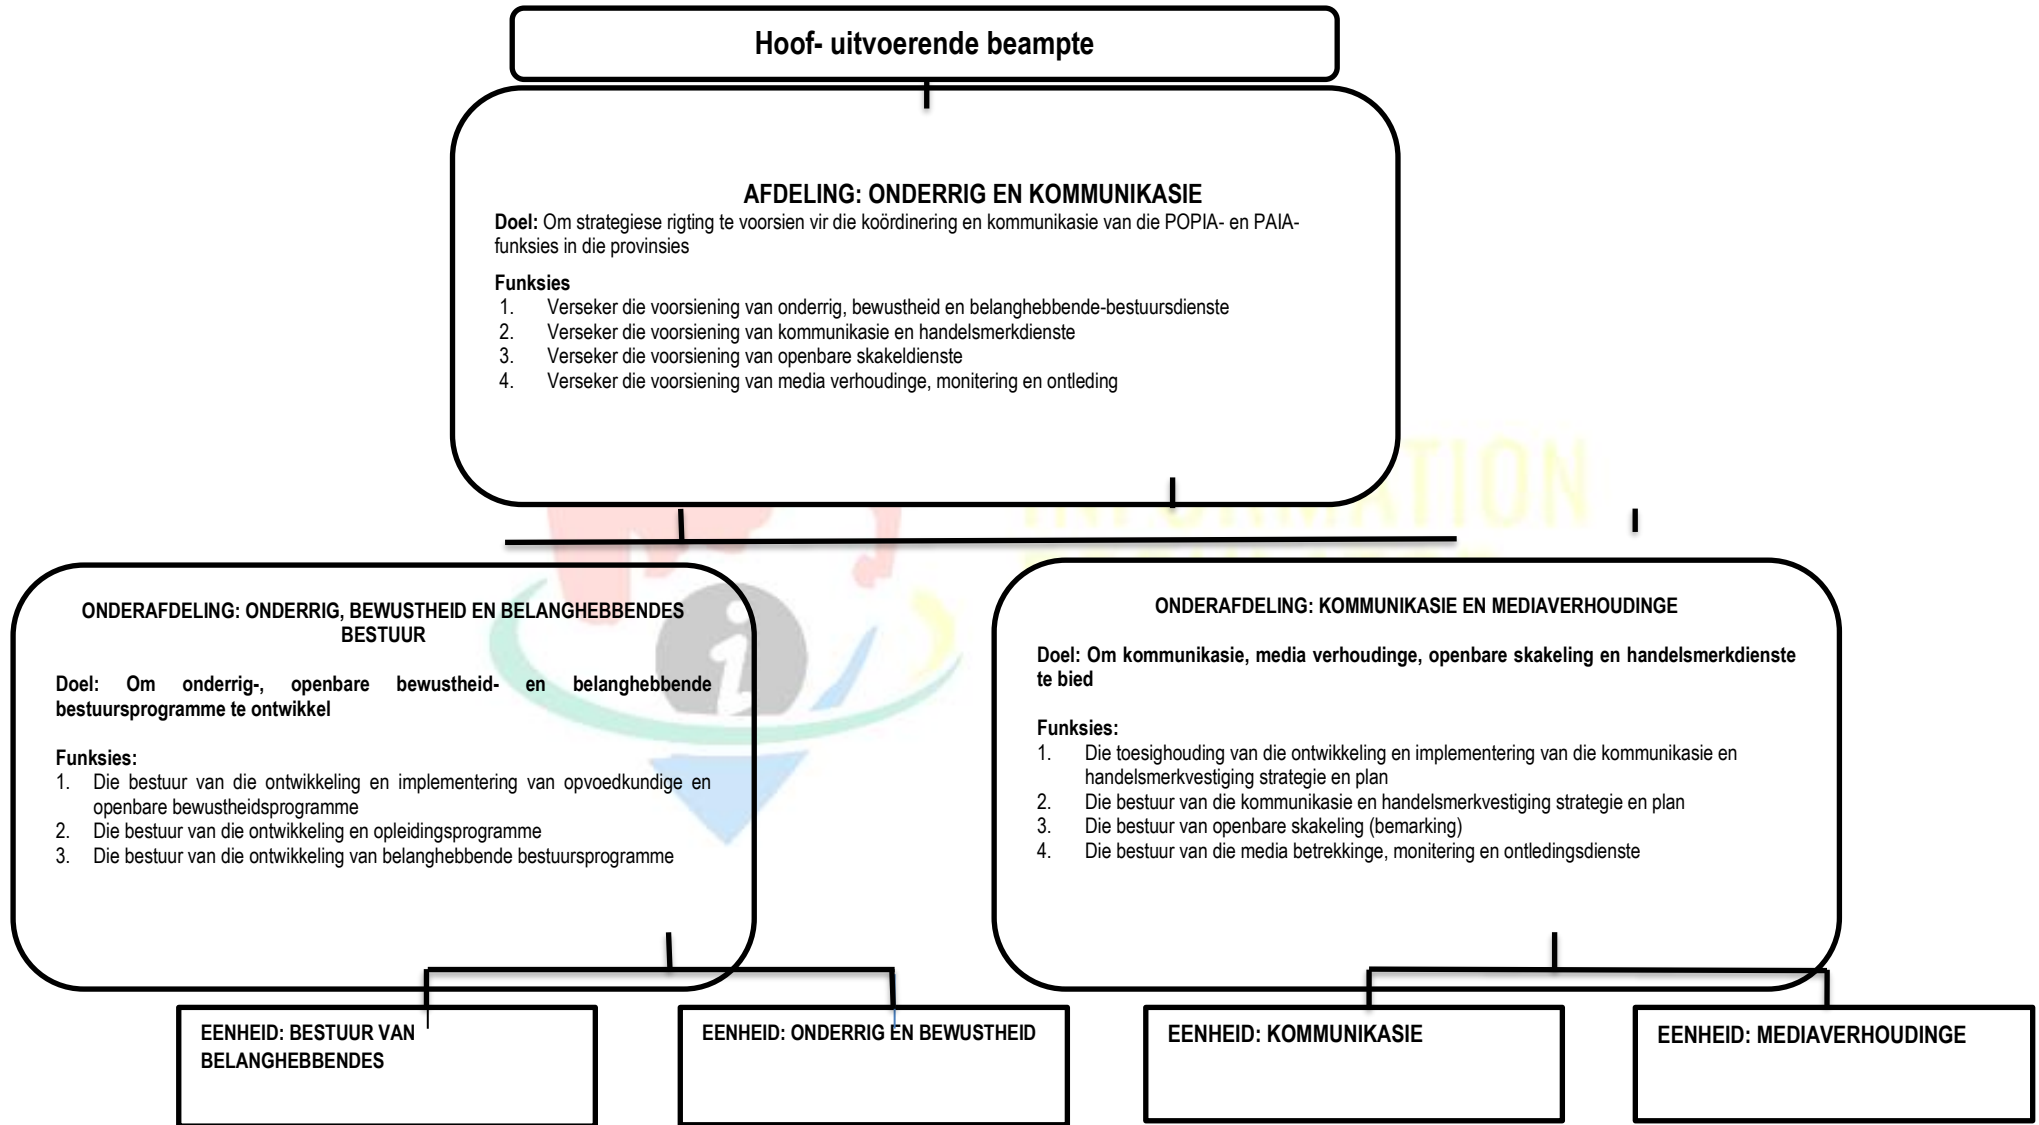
Hoof- uitvoerende beampte

AFDELING: ONDERRIG EN KOMMUNIKASIE
Doel: Om strategiese rigting te voorsien vir die koördinering en kommunikasie van die POPIA- en PAIA-funksies in die provinsies

Funksies
1. Verseker die voorsiening van onderrig, bewustheid en belanghebbende-bestuursdienste
2. Verseker die voorsiening van kommunikasie en handelsmerkdienste
3. Verseker die voorsiening van openbare skakeldienste
4. Verseker die voorsiening van media verhoudinge, monitering en ontleding

ONDERAFDELING: ONDERRIG, BEWUSTHEID EN BELANGHEBBENDES BESTUUR

Doel: Om onderrig-, openbare bewustheid- en belanghebbende bestuursprogramme te ontwikkel

Funksies:
1. Die bestuur van die ontwikkeling en implementering van opvoedkundige en openbare bewustheidsprogramme
2. Die bestuur van die ontwikkeling en opleidingsprogramme
3. Die bestuur van die ontwikkeling van belanghebbende bestuursprogramme

ONDERAFDELING: KOMMUNIKASIE EN MEDIAVERHOUDINGE

Doel: Om kommunikasie, media verhoudinge, openbare skakeling en handelsmerkdienste te bied

Funksies:
1. Die toesighouding van die ontwikkeling en implementering van die kommunikasie en handelsmerkvestiging strategie en plan
2. Die bestuur van die kommunikasie en handelsmerkvestiging strategie en plan
3. Die bestuur van openbare skakeling (bemarking)
4. Die bestuur van die media betrekkinge, monitering en ontledingsdienste

EENHEID: BESTUUR VAN BELANGHEBBENDES

EENHEID: ONDERRIG EN BEWUSTHEID

EENHEID: KOMMUNIKASIE

EENHEID: MEDIAVERHOUDINGE